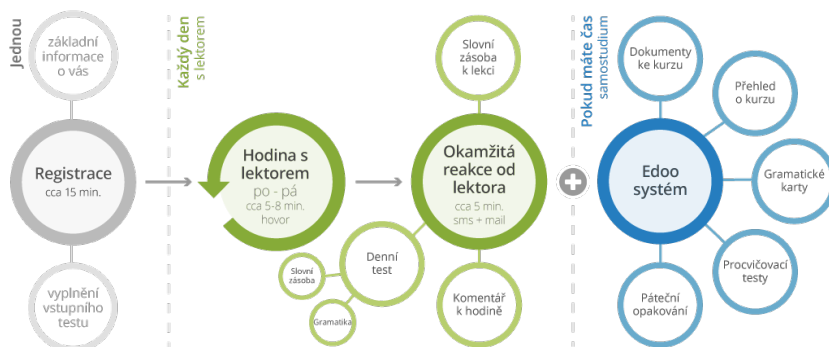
Jednou

základní informace o vás

Registrace
cca 15 min.

vyplnění vstupního testu

Každý den
s lektorem

Hodina s lektorem
po - pá
cca 5-8 min. hovor

Denní test

Slovní zásoba

Gramatika

Slovní zásoba k lekci

Okamžitá reakce od lektora
cca 5 min.
sms + mail

Komentář k hodině

Pokud máte čas
samostudium

Dokumenty ke kurzu

Přehled o kurzu

Edoo systém

Gramatické karty

Procvičovací testy

Páteční opakování